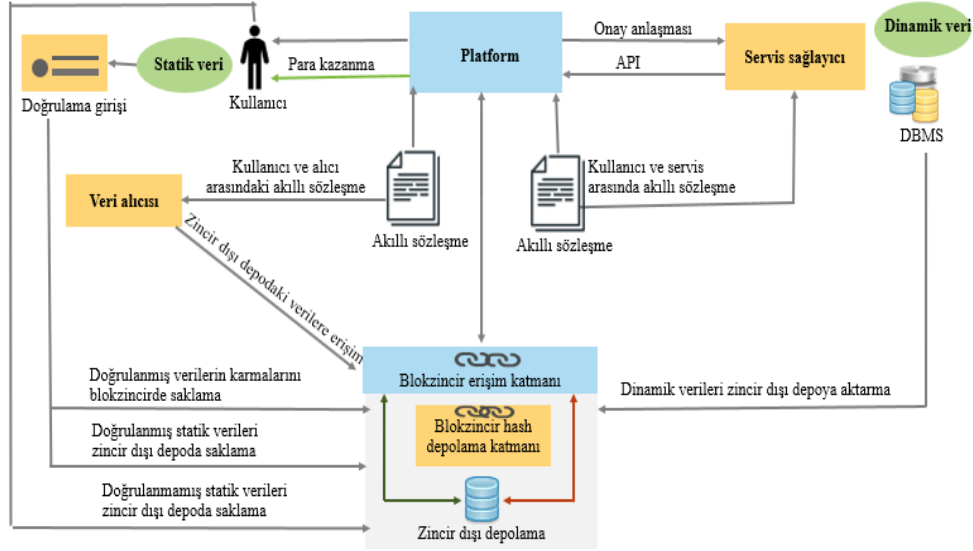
Dinamik veri

Statik veri

Doğrulama girişi

Kullanıcı

Para kazanma

Platform

Onay anlaşması

API

Servis sağlayıcı

DBMS

Kullanıcı ve alıcı arasındaki akıllı sözleşme

Veri alıcısı

Akıllı sözleşme

Kullanıcı ve servis arasında akıllı sözleşme

Akıllı sözleşme

Zincir dışı depodaki verilere erişim

Doğrulanmış verilerin karmalarını blokzincirde saklama

Blokzincir erişim katmanı

Dinamik verileri zincir dışı depoya aktarma

Doğrulanmış statik verileri zincir dışı depoda saklama

Blokzincir hash depolama katmanı

Doğrulanmamış statik verileri zincir dışı depoda saklama

Zincir dışı depolama